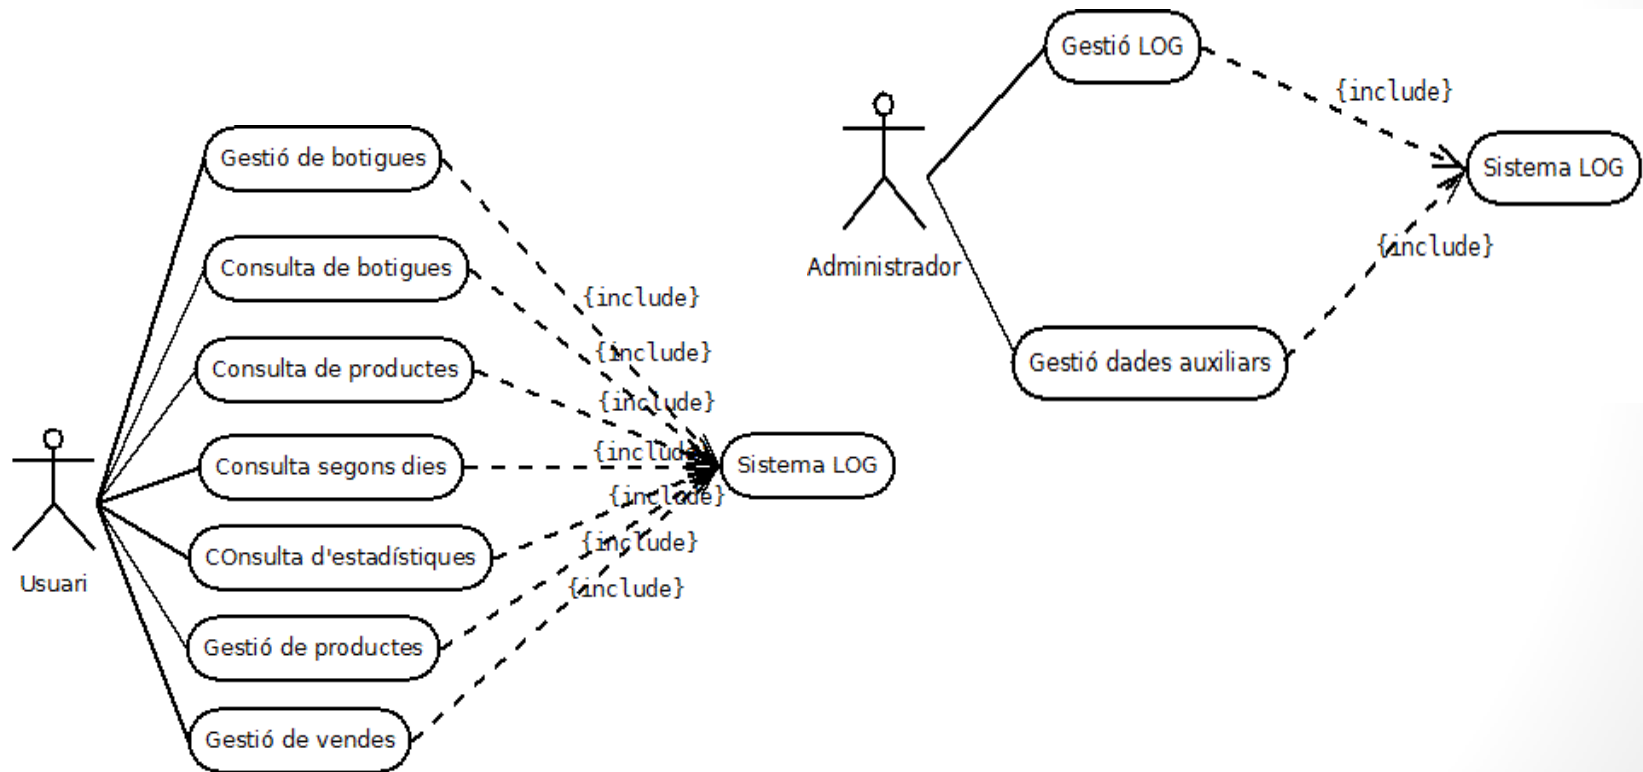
Gestió LOG
{include}
Sistema LOG
{include}
Administrador
Gestió dades auxiliars

Gestió de botigues
Consulta de botigues
Consulta de productes
Consulta segons dies
COnsulta d'estadístiques
Gestió de productes
Gestió de vendes
Usuari
{include}
{include}
{include}
{include}
{include}
{include}
{include}
Sistema LOG